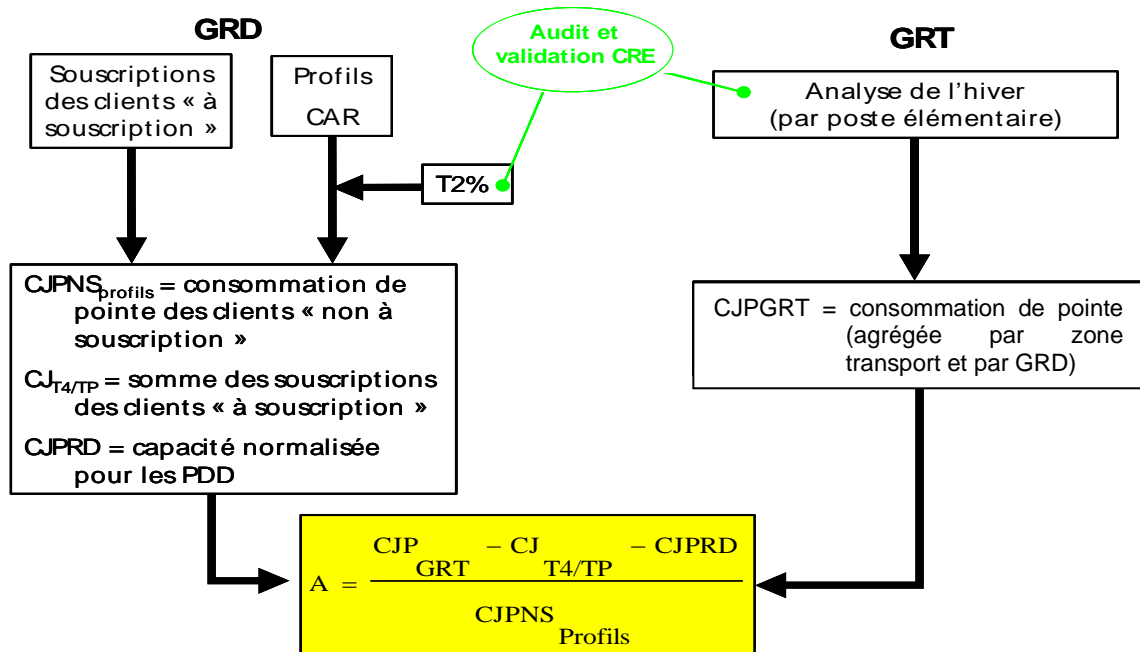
GRD

Audit et validation CRE

GRT

Souscriptions des clients « à souscription »

Profils CAR

Analyse de l'hiver (par poste élémentaire)

T2%

CJPNS$_{profils}$ = consommation de pointe des clients « non à souscription »

CJ$_{T4/TP}$ = somme des souscriptions des clients « à souscription »

CJPRD = capacité normalisée pour les PDD

CJPGRT = consommation de pointe (agrégée par zone transport et par GRD)

$A = \frac{CJP_{GRT} - CJ_{T4/TP} - CJPRD}{CJPNS_{Profils}}$